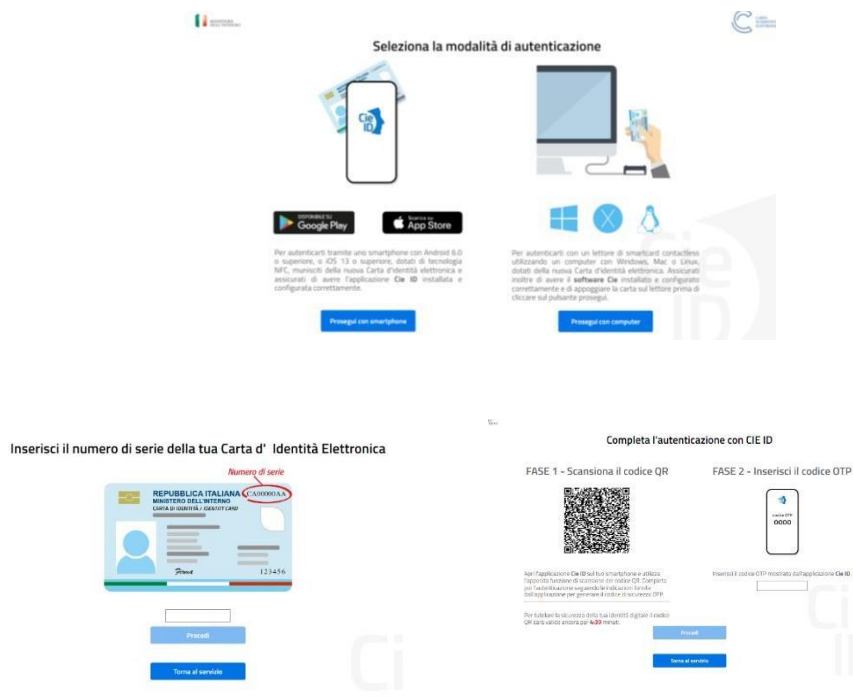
Seleziona la modalità di autenticazione

Cie ID

DISPONIBILE SU Google Play

Scarica su App Store

Per autenticarti tramite uno smartphone con Android 6.0 o superiore, o iOS 13 o superiore, dotati di tecnologia NFC, municiti della nuova Carta d'identità elettronica e assicurati di avere l'applicazione Cie ID installata e configurata correttamente.

Prosegui con smartphone

Per autenticarti con un lettore di smartcard contactless utilizzando un computer con Windows, Mac o Linux, dotati della nuova Carta d'identità elettronica. Assicurati inoltre di avere il software Cie installato e configurato correttamente e di appoggiare la carta sul lettore prima di cliccare sul pulsante prosegui.

Prosegui con computer

Inserisci il numero di serie della tua Carta d' Identità Elettronica

Numero di serie

REPUBBLICA ITALIANA CA00000AA
MINISTERO DELL'INTERNO
CARTA DI IDENTITÀ / IDENTITY CARD

123456

Procedi

Torna al servizio

Completa l'autenticazione con CIE ID

FASE 1 - Scansiona il codice QR

FASE 2 - Inserisci il codice OTP

codice OTP
0000

Apri l'applicazione Cie ID sul tuo smartphone e utilizza l'apposita funzione di scansione del codice QR. Completa poi l'autenticazione seguendo le indicazioni fornite dall'applicazione per generare il codice di sicurezza OTP.

Inserisci il codice OTP mostrato dall'applicazione Cie ID

Per tutelare la sicurezza della tua identità digitale il codice QR sarà valido ancora per 4:39 minuti.

Procedi

Torna al servizio